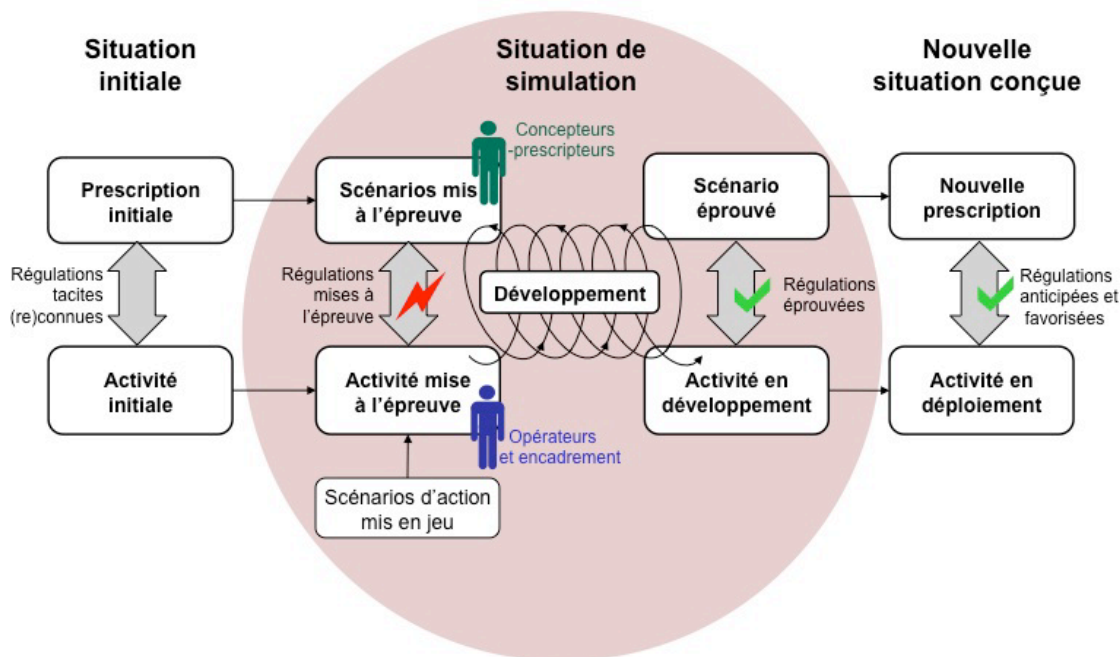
Situation initiale

Situation de simulation

Nouvelle situation conçue

Concepteurs -prescripteurs

Prescription initiale

Scénarios mis à l'épreuve

Scénario éprouvé

Nouvelle prescription

Régulations tacites (re)connues

Régulations mises à l'épreuve

Développement

Régulations éprouvées

Régulations anticipées et favorisées

Activité initiale

Activité mise à l'épreuve

Activité en développement

Activité en déploiement

Opérateurs et encadrement

Scénarios d'action mis en jeu